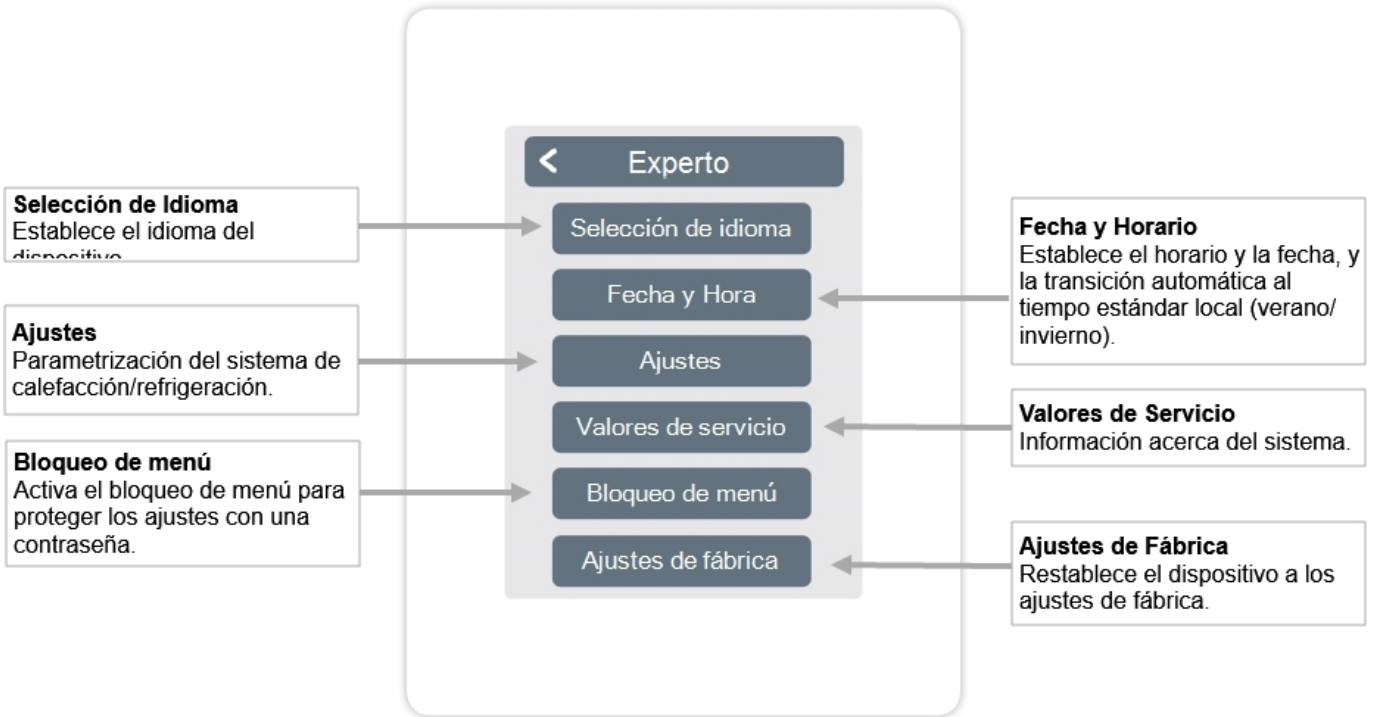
Experto

Selección de Idioma
Establece el idioma del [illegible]

Selección de idioma

Fecha y Horario
Establece el horario y la fecha, y la transición automática al tiempo estándar local (verano/ invierno).

Fecha y Hora

Ajustes
Parametrización del sistema de calefacción/refrigeración.

Ajustes

Valores de Servicio
Información acerca del sistema.

Valores de servicio

Bloqueo de menú
Activa el bloqueo de menú para proteger los ajustes con una contraseña.

Bloqueo de menú

Ajustes de Fábrica
Restablece el dispositivo a los ajustes de fábrica.

Ajustes de fábrica